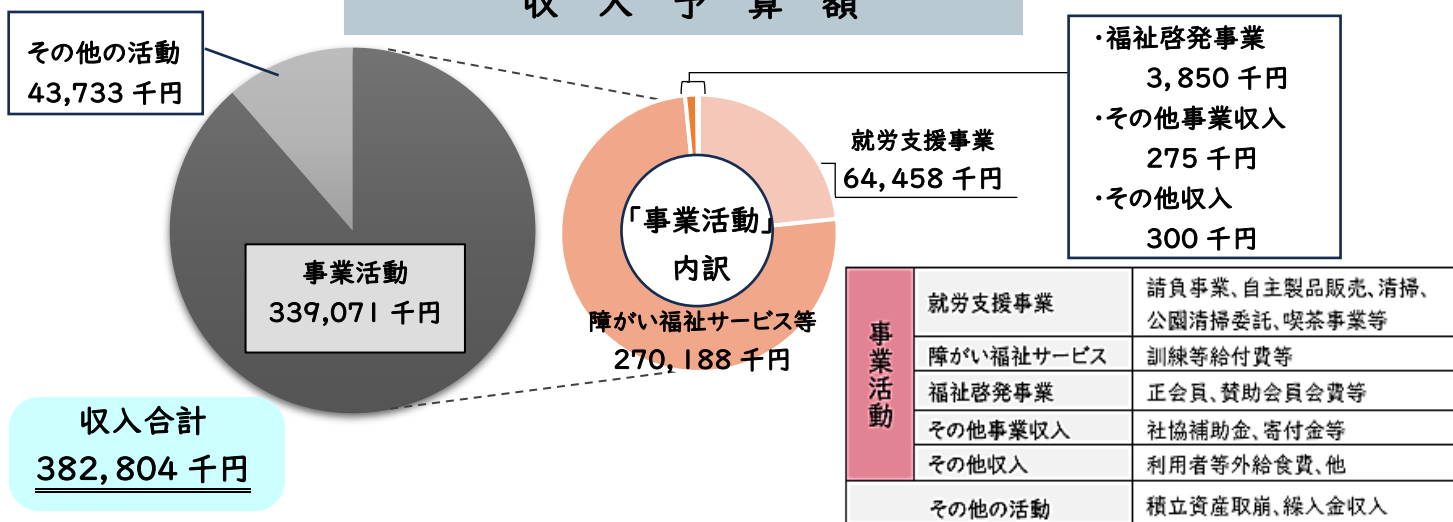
収 入 予 算 額

その他の活動
43,733 千円

事業活動
339,071 千円

収入合計
382,804 千円

・福祉啓発事業
3,850 千円
・その他事業収入
275 千円
・その他収入
300 千円

就労支援事業
64,458 千円

「事業活動」
内訳

障がい福祉サービス等
270,188 千円

| 事業活動 | 就労支援事業 | 請負事業、自主製品販売、清掃、公園清掃委託、喫茶事業等 |
|---|---|---|
| | 障がい福祉サービス | 訓練等給付費等 |
| | 福祉啓発事業 | 正会員、賛助会員会費等 |
| | その他事業収入 | 社協補助金、寄付金等 |
| | その他収入 | 利用者等外給食費、他 |
| その他の活動 | | 積立資産取崩、繰入金収入 |